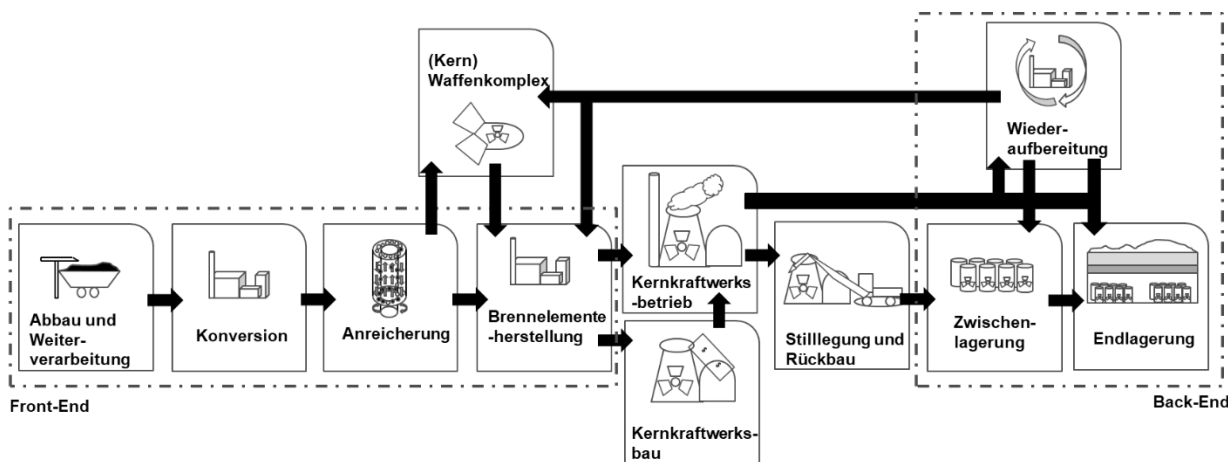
(Kern) Waffenkomplex

Wieder-aufbereitung

Abbau und Weiter-verarbeitung

Konversion

Anreicherung

Brennelemente -herstellung

Kernkraftwerks -betrieb

Stilllegung und Rückbau

Zwischen-lagerung

Endlagerung

Kernkraftwerks-bau

Front-End

Back-End